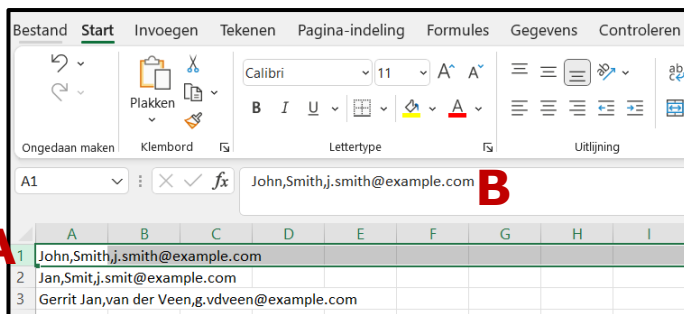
Bestand Start Invoegen Tekenen Pagina-indeling Formules Gegevens Controleren

Plakken

Calibri 11

B I U

Ongedaan maken Klembord Lettertype Uitlijning

A1 fx John,Smith,j.smith@example.com B

A

| | A | B | C | D | E | F | G | H | I |
|---|---|---|---|---|---|---|---|---|---|
| 1 | John,Smith,j.smith@example.com | | | | | | | | |
| 2 | Jan,Smit,j.smit@example.com | | | | | | | | |
| 3 | Gerrit Jan,van der Veen,g.vdveen@example.com | | | | | | | | |